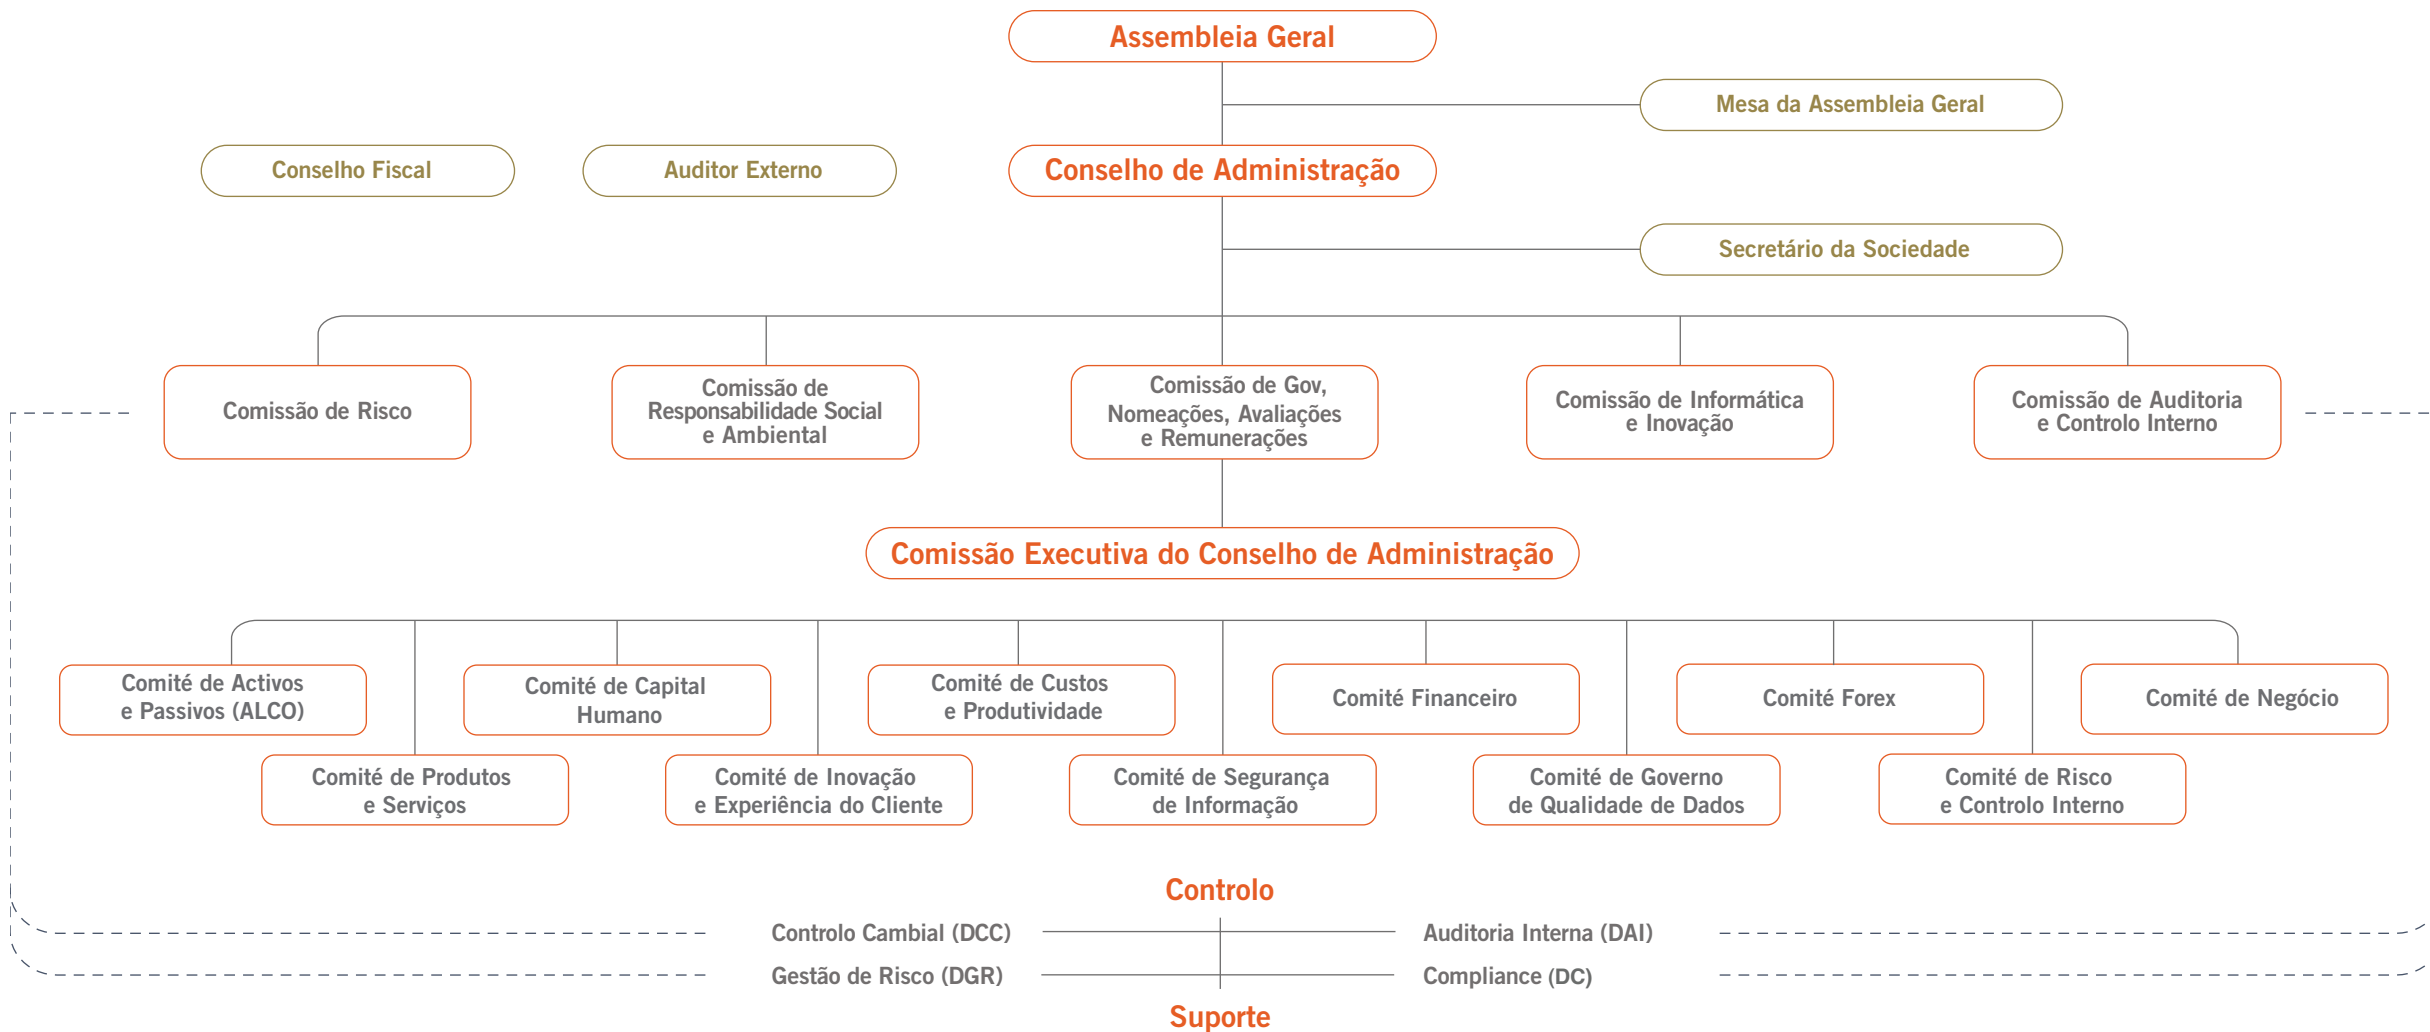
Assembleia Geral

Mesa da Assembleia Geral

Conselho Fiscal

Auditor Externo

Conselho de Administração

Secretário da Sociedade

Comissão de Risco

Comissão de Responsabilidade Social e Ambiental

Comissão de Gov, Nomeações, Avaliações e Remunerações

Comissão de Informática e Inovação

Comissão de Auditoria e Controlo Interno

Comissão Executiva do Conselho de Administração

Comité de Activos e Passivos (ALCO)

Comité de Capital Humano

Comité de Custos e Produtividade

Comité Financeiro

Comité Forex

Comité de Negócio

Comité de Produtos e Serviços

Comité de Inovação e Experiência do Cliente

Comité de Segurança de Informação

Comité de Governo de Qualidade de Dados

Comité de Risco e Controlo Interno

Controlo

Controlo Cambial (DCC)

Auditoria Interna (DAI)

Gestão de Risco (DGR)

Compliance (DC)

Suporte